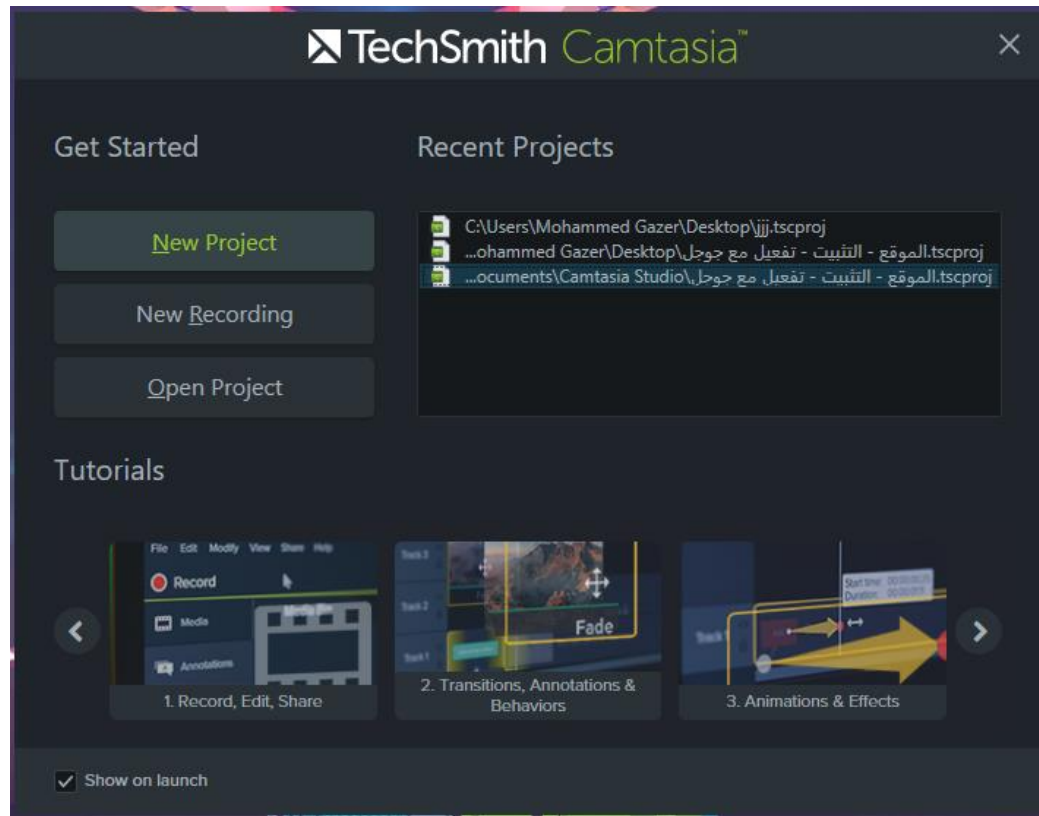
TechSmith Camtasia

Get Started

New Project

New Recording

Open Project

Recent Projects

C:\Users\Mohammed Gazer\Desktop\jjj.tscproj

...ohammed Gazer\Desktop\الموقع - التثبيت - تفعيل مع جوجل.tscproj

...ocuments\Camtasia Studio\الموقع - التثبيت - تفعيل مع جوجل.tscproj

Tutorials

File Edit Modify View Share Help

Record

Media

Annotations

Media Bin

Track 3

Track 2

Track 1

Fade

Start time

Duration

Track 1

1. Record, Edit, Share

2. Transitions, Annotations & Behaviors

3. Animations & Effects

Show on launch